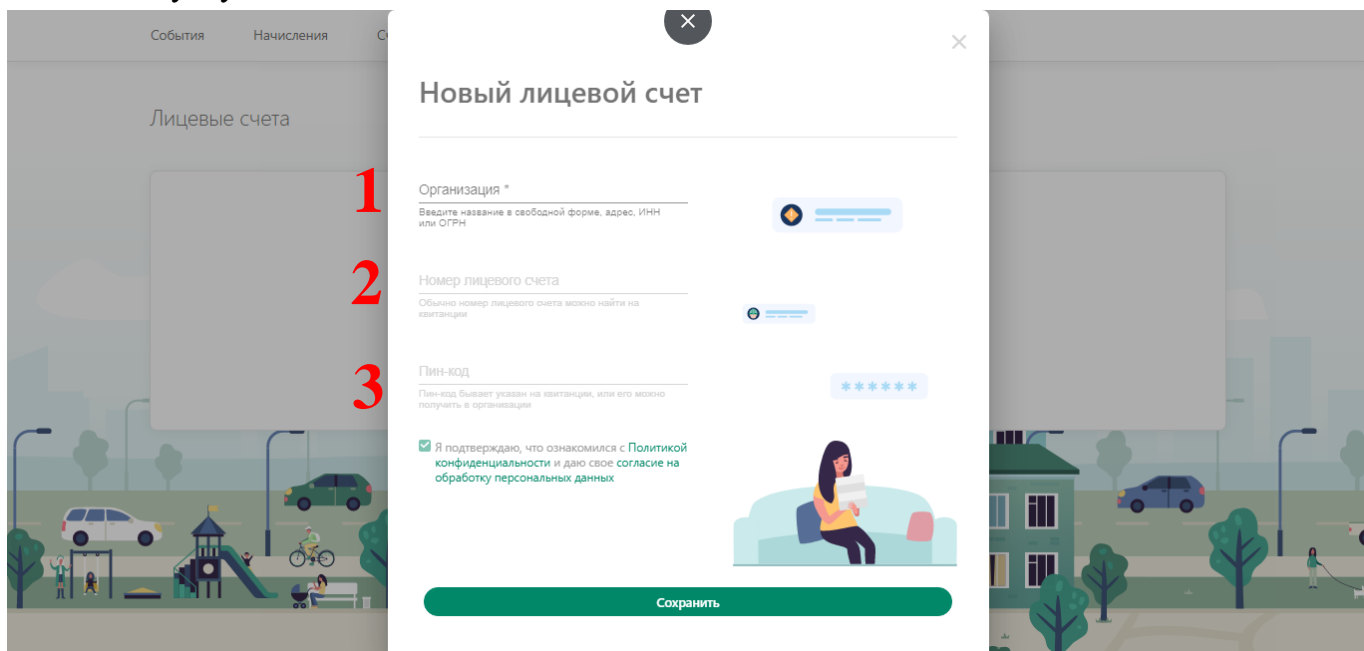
События Начисления С

Лицевые счета

Новый лицевой счет

1

Организация *

Введите название в свободной форме, адрес, ИНН или ОГРН

2

Номер лицевого счета

Обычно номер лицевого счета можно найти на квитанции

3

Пин-код

Пин-код бывает указан на квитанции, или его можно получить в организации

******

Я подтверждаю, что ознакомился с Политикой конфиденциальности и даю свое согласие на обработку персональных данных

Сохранить